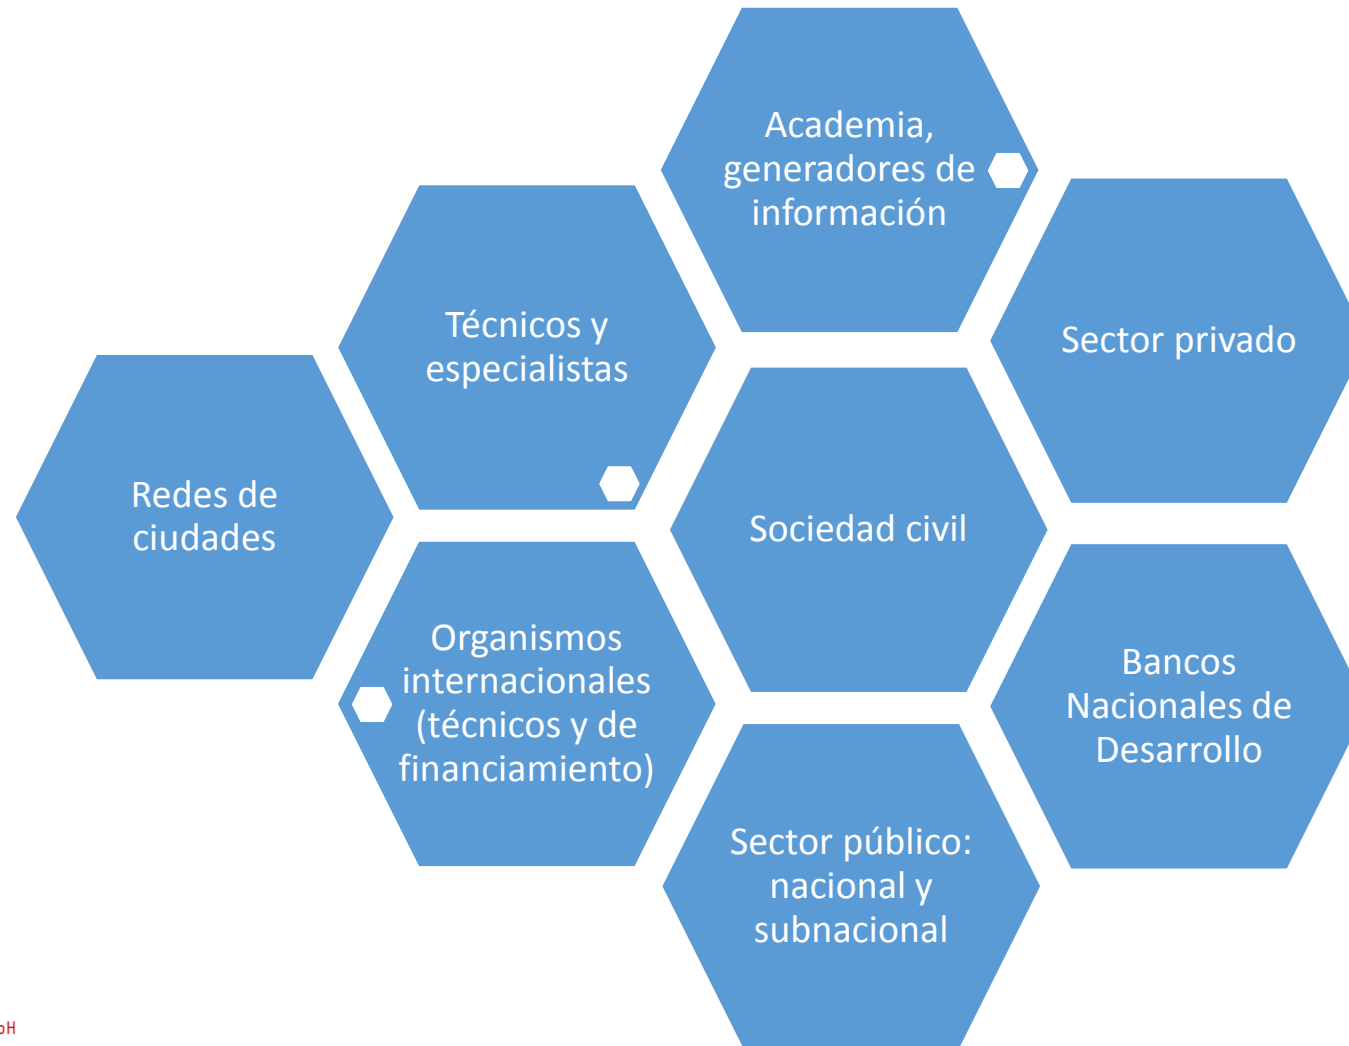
Academia, generadores de información

Técnicos y especialistas

Sector privado

Redes de ciudades

Sociedad civil

Organismos internacionales (técnicos y de financiamiento)

Bancos Nacionales de Desarrollo

Sector público: nacional y subnacional

oH